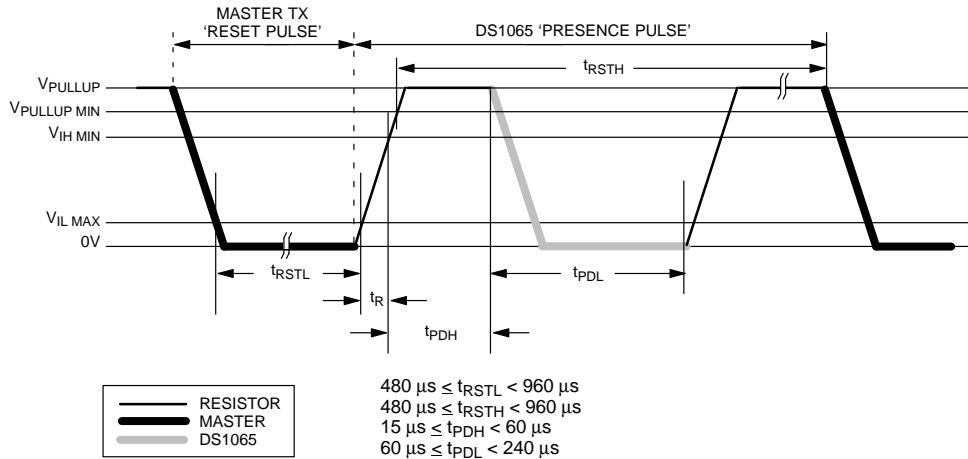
MASTER TX
'RESET PULSE'

DS1065 'PRESENCE PULSE'

$t_{RSTH}$

$V_{PULLUP}$
$V_{PULLUP\ MIN}$
$V_{IH\ MIN}$
$V_{IL\ MAX}$
0V

$t_{RSTL}$
$t_R$
$t_{PDL}$
$t_{PDH}$

RESISTOR
MASTER
DS1065

$480\ \mu s \leq t_{RSTL} < 960\ \mu s$
$480\ \mu s \leq t_{RSTH} < 960\ \mu s$
$15\ \mu s \leq t_{PDH} < 60\ \mu s$
$60\ \mu s \leq t_{PDL} < 240\ \mu s$